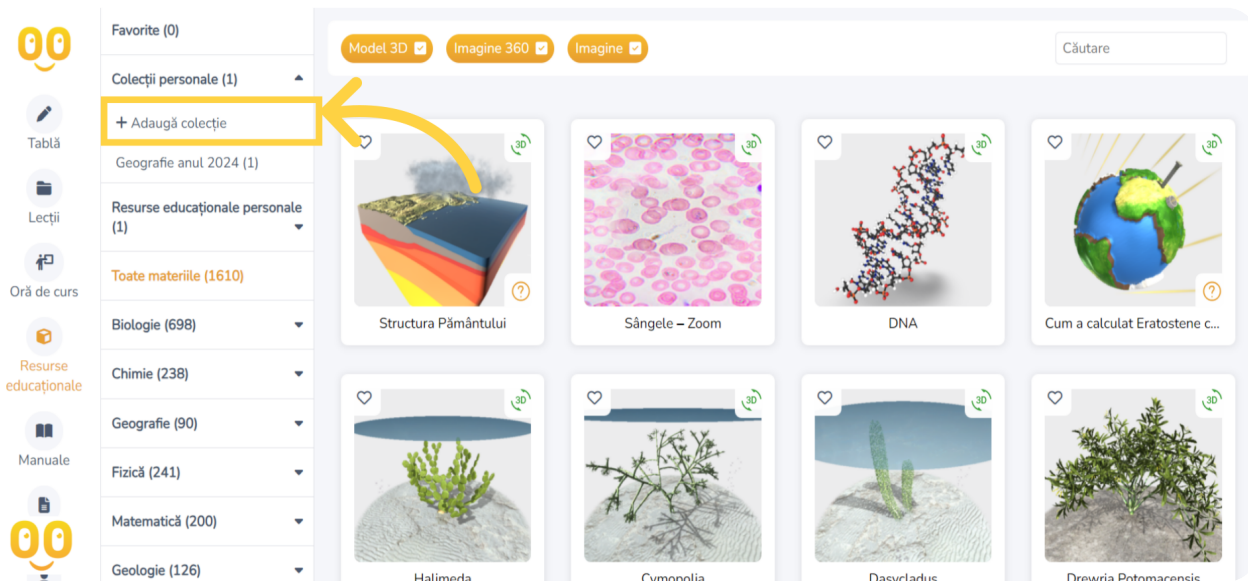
Tablă

Lecții

Oră de curs

Resurse educaționale

Manuale

Favorite (0)

Colecții personale (1)

+ Adaugă colecție

Geografie anul 2024 (1)

Resurse educaționale personale (1)

Toate materiile (1610)

Biologie (698)

Chimie (238)

Geografie (90)

Fizică (241)

Matematică (200)

Geologie (126)

Model 3D

Imagine 360

Imagine

Căutare

3D

Structura Pământului

3D

Sângele – Zoom

3D

DNA

3D

Cum a calculat Eratostene c...

3D

Halimeda

3D

Cymopolia

3D

Dasycladus

3D

Drewria Potomacensis